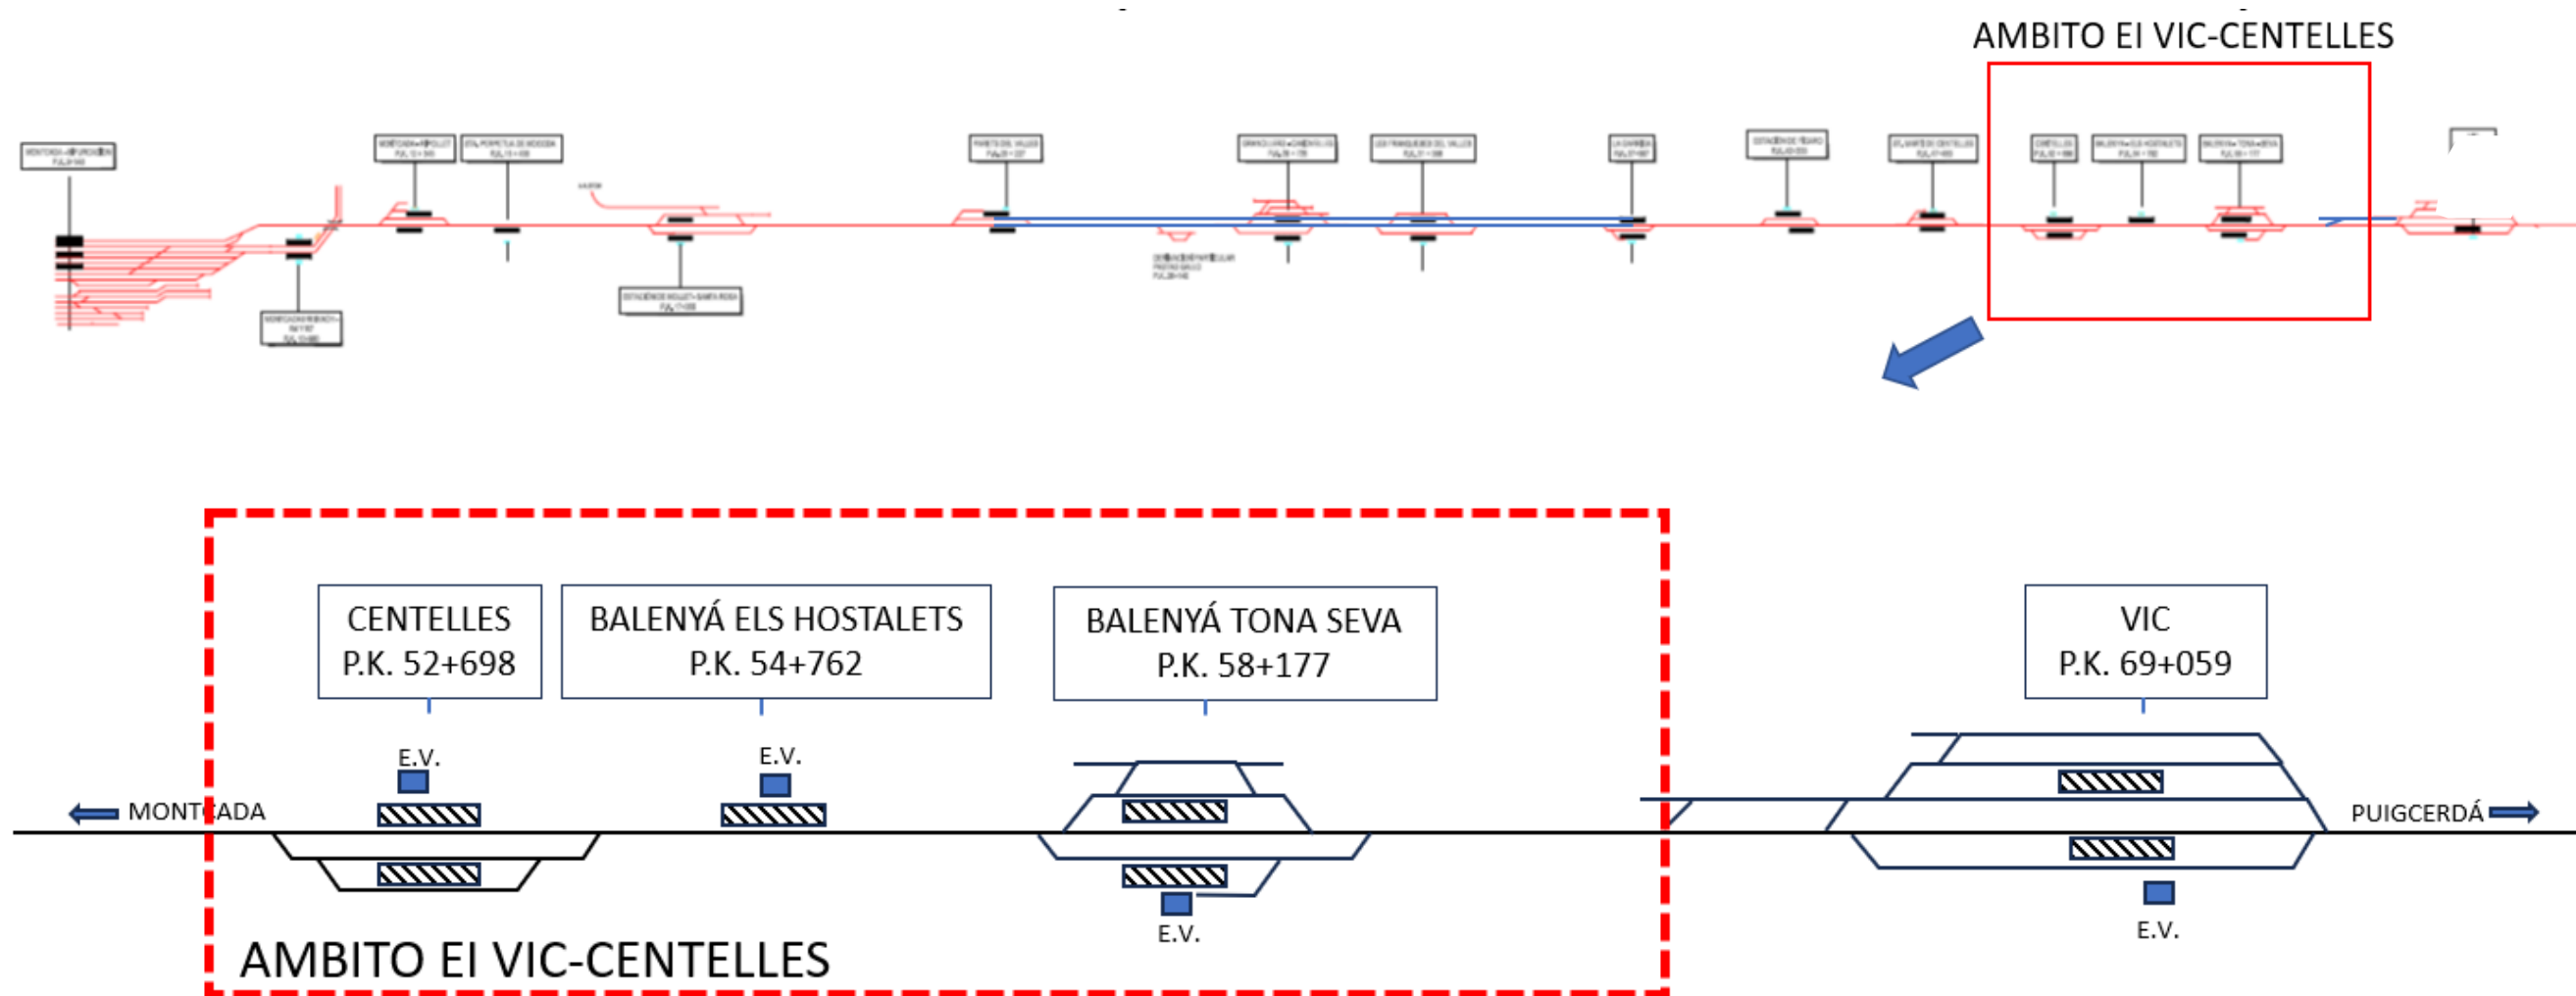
AMBITO EI VIC-CENTELLES

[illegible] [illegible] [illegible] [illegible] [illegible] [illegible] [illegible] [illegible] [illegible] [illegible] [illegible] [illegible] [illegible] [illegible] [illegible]

CENTELLES
P.K. 52+698

BALENYÁ ELS HOSTALETS
P.K. 54+762

BALENYÁ TONA SEVA
P.K. 58+177

VIC
P.K. 69+059

E.V.

E.V.

MONTCADA

PUIGCERDÁ

E.V.

E.V.

AMBITO EI VIC-CENTELLES